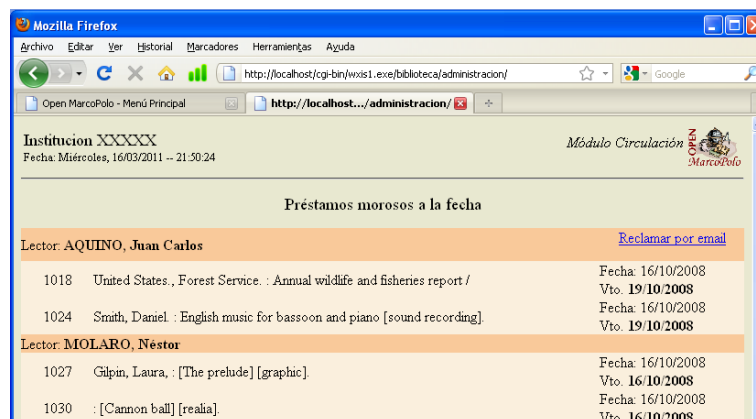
Mozilla Firefox

Archivo Editar Ver Historial Marcadores Herramientas Ayuda

http://localhost/cgi-bin/wxis1.exe/biblioteca/administracion/

Google

Open MarcoPolo - Menú Principal

http://localhost.../administracion/

+

Institucion XXXXX
Fecha: Miércoles, 16/03/2011 -- 21:50:24

Módulo Circulación OPEN MarcoPolo

Préstamos morosos a la fecha

Lector: AQUINO, Juan Carlos

Reclamar por email

1018 United States., Forest Service. : Annual wildlife and fisheries report / Fecha: 16/10/2008 Vto. 19/10/2008

1024 Smith, Daniel. : English music for bassoon and piano [sound recording]. Fecha: 16/10/2008 Vto. 19/10/2008

Lector: MOLARO, Néstor

1027 Gilpin, Laura, : [The prelude] [graphic]. Fecha: 16/10/2008 Vto. 16/10/2008

1030 : [Cannon ball] [realia]. Fecha: 16/10/2008 Vto. 16/10/2008